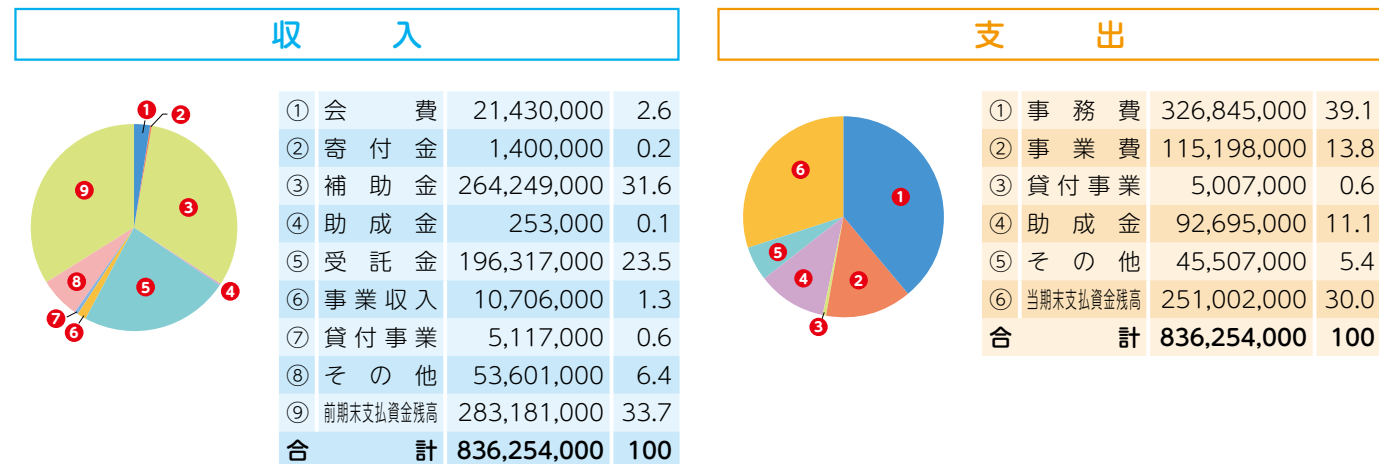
収　入

1
2
3
4
5
6
7
8
9

| ① | 会費 | 21,430,000 | 2.6 |
|---|---|---|---|
| ② | 寄付金 | 1,400,000 | 0.2 |
| ③ | 補助金 | 264,249,000 | 31.6 |
| ④ | 助成金 | 253,000 | 0.1 |
| ⑤ | 受託金 | 196,317,000 | 23.5 |
| ⑥ | 事業収入 | 10,706,000 | 1.3 |
| ⑦ | 貸付事業 | 5,117,000 | 0.6 |
| ⑧ | その他 | 53,601,000 | 6.4 |
| ⑨ | 前期末支払資金残高 | 283,181,000 | 33.7 |
| 合計 | | 836,254,000 | 100 |

支　出

1
2
3
4
5
6

| ① | 事務費 | 326,845,000 | 39.1 |
|---|---|---|---|
| ② | 事業費 | 115,198,000 | 13.8 |
| ③ | 貸付事業 | 5,007,000 | 0.6 |
| ④ | 助成金 | 92,695,000 | 11.1 |
| ⑤ | その他 | 45,507,000 | 5.4 |
| ⑥ | 当期末支払資金残高 | 251,002,000 | 30.0 |
| 合計 | | 836,254,000 | 100 |